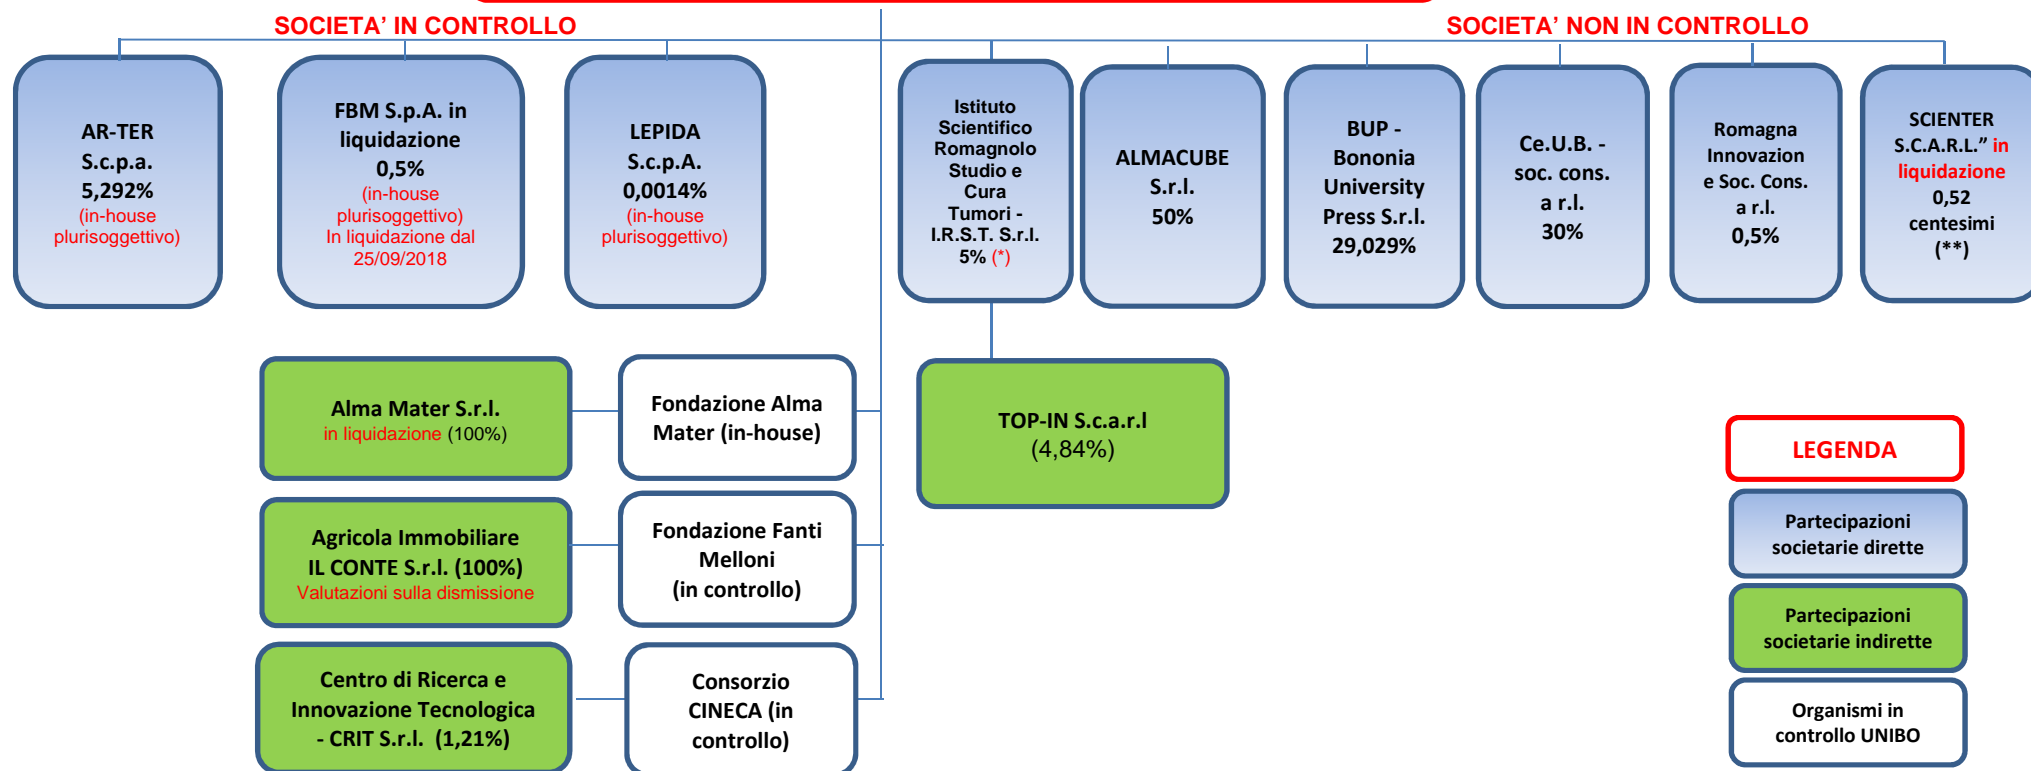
SOCIETA' IN CONTROLLO

SOCIETA' NON IN CONTROLLO

AR-TER S.c.p.a. 5,292% (in-house plurisoggettivo)

FBM S.p.A. in liquidazione 0,5% (in-house plurisoggettivo) In liquidazione dal 25/09/2018

LEPIDA S.c.p.A. 0,0014% (in-house plurisoggettivo)

Istituto Scientifico Romagnolo Studio e Cura Tumori - I.R.S.T. S.r.l. 5% (*)

ALMACUBE S.r.l. 50%

BUP - Bononia University Press S.r.l. 29,029%

Ce.U.B. - soc. cons. a r.l. 30%

Romagna Innovazion e Soc. Cons. a r.l. 0,5%

SCIENTER S.C.A.R.L." in liquidazione 0,52 centesimi (**)

Alma Mater S.r.l. in liquidazione (100%)

Fondazione Alma Mater (in-house)

TOP-IN S.c.a.r.l (4,84%)

Agricola Immobiliare IL CONTE S.r.l. (100%) Valutazioni sulla dismissione

Fondazione Fanti Melloni (in controllo)

Centro di Ricerca e Innovazione Tecnologica - CRIT S.r.l. (1,21%)

Consorzio CINECA (in controllo)

LEGENDA

Partecipazioni societarie dirette

Partecipazioni societarie indirette

Organismi in controllo UNIBO